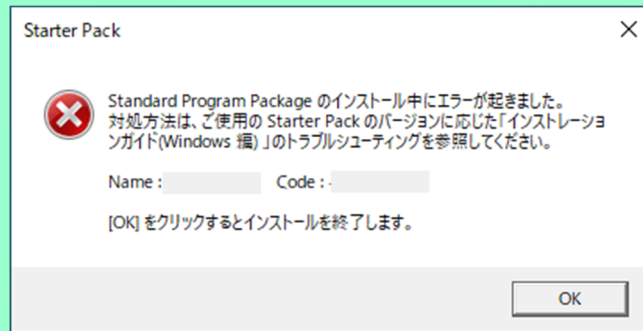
Starter Pack

Standard Program Package のインストール中にエラーが起きました。
対処方法は、ご使用の Starter Pack のバージョンに応じた「インストレーションガイド(Windows 編)」のトラブルシューティングを参照してください。

Name : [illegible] Code : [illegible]

[OK] をクリックするとインストールを終了します。

OK